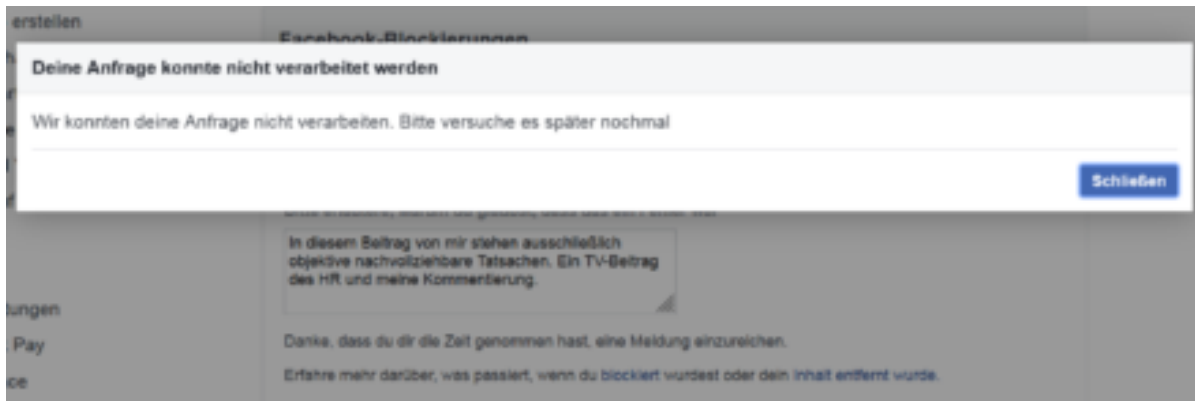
erstellen

Facebook-Blockierungen

Deine Anfrage konnte nicht verarbeitet werden

Wir konnten deine Anfrage nicht verarbeiten. Bitte versuche es später nochmal

Schließen

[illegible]

In diesem Beitrag von mir stehen ausschließlich objektive nachvollziehbare Tatsachen. Ein TV-Beitrag des HR und meine Kommentierung.

tungen

Pay

ce

Danke, dass du dir die Zeit genommen hast, eine Meldung einzureichen.

Erfahre mehr darüber, was passiert, wenn du blockiert wurdest oder dein Inhalt entfernt wurde.